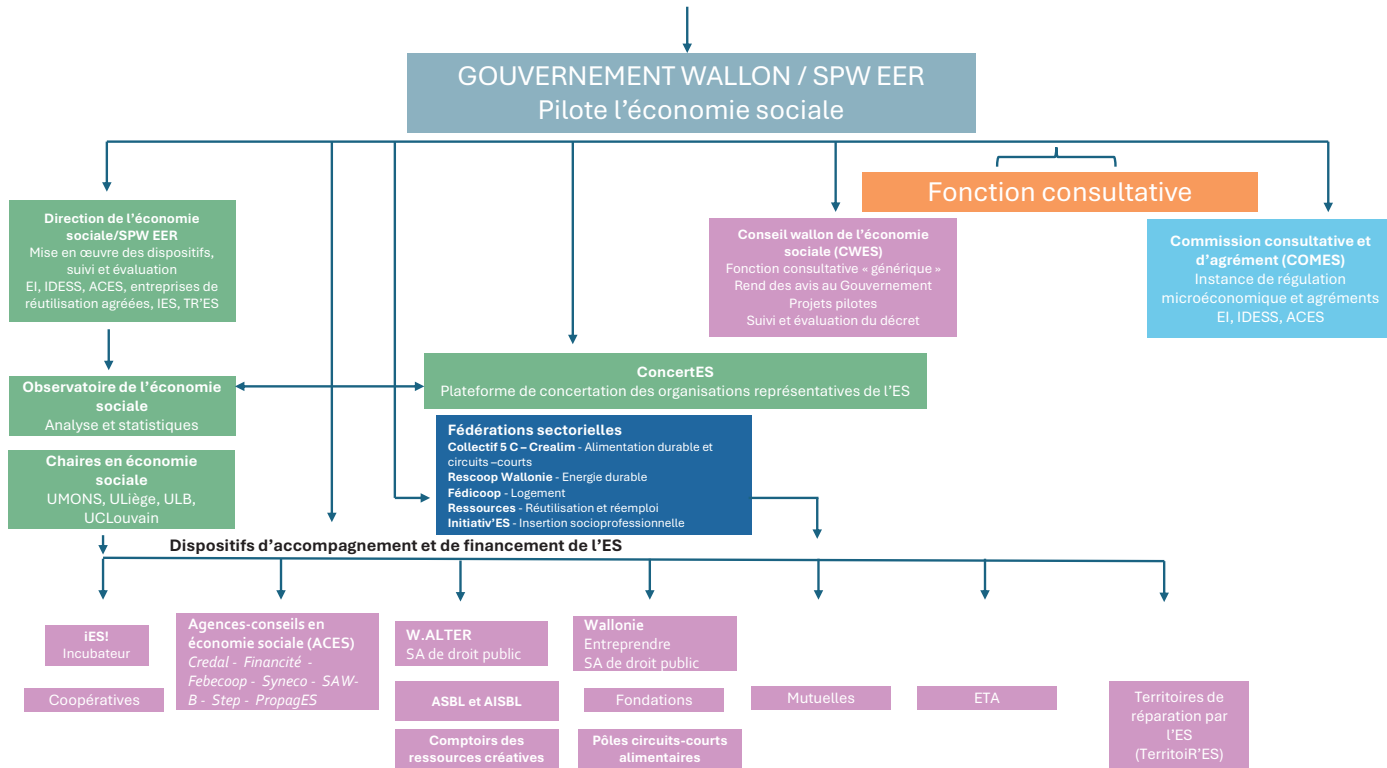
GOUVERNEMENT WALLON / SPW EER
Pilote l'économie sociale

Fonction consultative

Direction de l'économie sociale/SPW EER
Mise en œuvre des dispositifs, suivi et évaluation
EI, IDESS, ACES, entreprises de réutilisation agréées, IES, TR'ES

Conseil wallon de l'économie sociale (CWES)
Fonction consultative « générique »
Rend des avis au Gouvernement
Projets pilotes
Suivi et évaluation du décret

Commission consultative et d'agrément (COMES)
Instance de régulation microéconomique et agréments
EI, IDESS, ACES

Observatoire de l'économie sociale
Analyse et statistiques

ConcertES
Plateforme de concertation des organisations représentatives de l'ES

Chaires en économie sociale
UMONS, ULiège, ULB, UCLouvain

Fédérations sectorielles
Collectif 5 C – Crealim - Alimentation durable et circuits –courts
Rescoop Wallonie - Energie durable
Fédicoop - Logement
Ressources - Réutilisation et réemploi
Initiativ'ES - Insertion socioprofessionnelle

Dispositifs d'accompagnement et de financement de l'ES

iES!
Incubateur

Coopératives

Agences-conseils en économie sociale (ACES)
Credal - Financité - Febecoop - Syneco - SAW-B - Step - PropagES

W.ALTER
SA de droit public

ASBL et AISBL

Comptoirs des ressources créatives

Wallonie Entreprendre
SA de droit public

Fondations

Pôles circuits-courts alimentaires

Mutuelles

ETA

Territoires de réparation par l'ES (TerritoiR'ES)